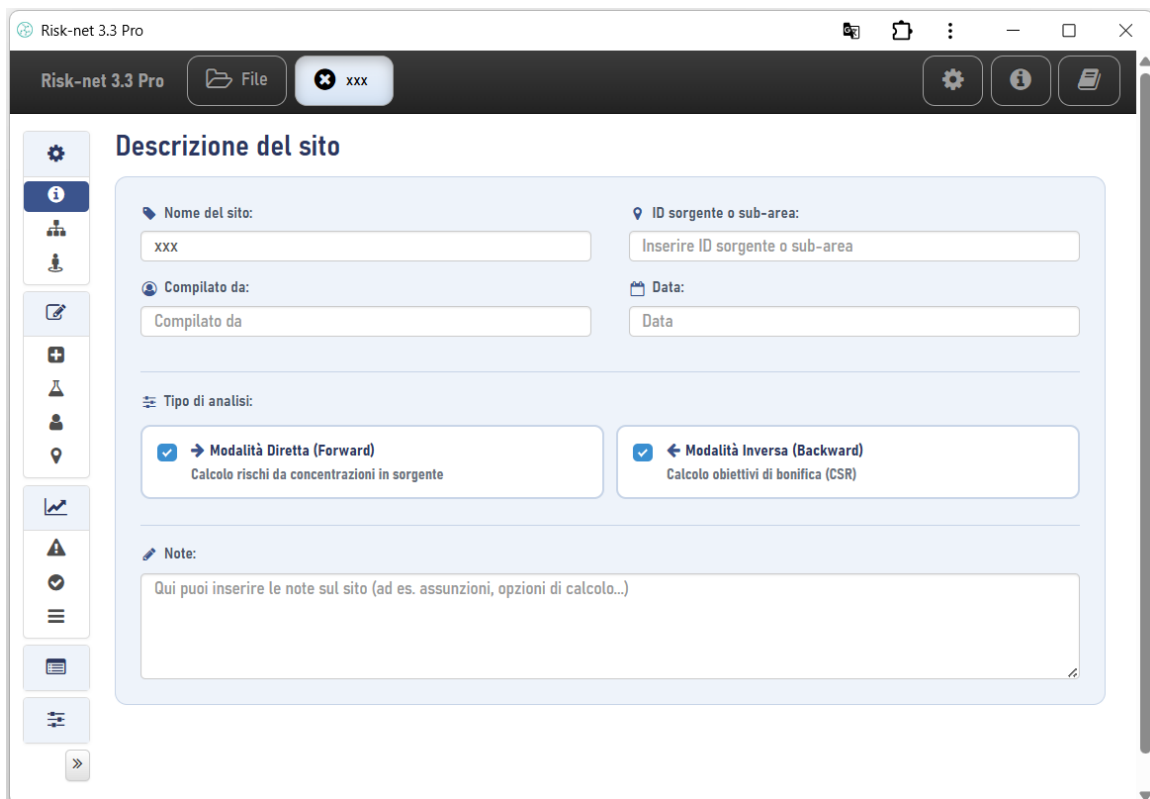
Risk-net 3.3 Pro

Risk-net 3.3 Pro
File
xxx

Descrizione del sito

Nome del sito:
xxx

ID sorgente o sub-area:
Inserire ID sorgente o sub-area

Compilato da:
Compilato da

Data:
Data

Tipo di analisi:

→ Modalità Diretta (Forward)
Calcolo rischi da concentrazioni in sorgente

← Modalità Inversa (Backward)
Calcolo obiettivi di bonifica (CSR)

Note:
Qui puoi inserire le note sul sito (ad es. assunzioni, opzioni di calcolo...)

»